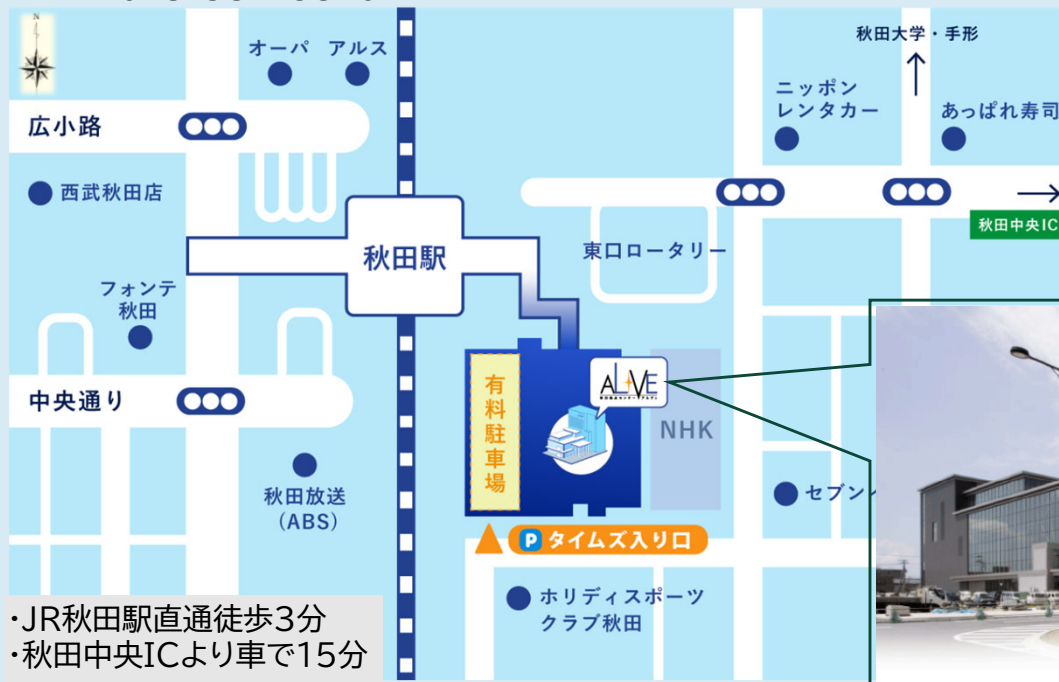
N

オーパ　アルス

秋田大学・手形

ニッポン
レンタカー

あっぱれ寿司

広小路

西武秋田店

秋田中央IC

秋田駅

東口ロータリー

フォンテ
秋田

中央通り

有料駐車場

ALVE

NHK

秋田放送
(ABS)

セブン

P タイムズ入り口

ホリディスポーツ
クラブ秋田

・JR秋田駅直通徒歩3分
・秋田中央ICより車で15分